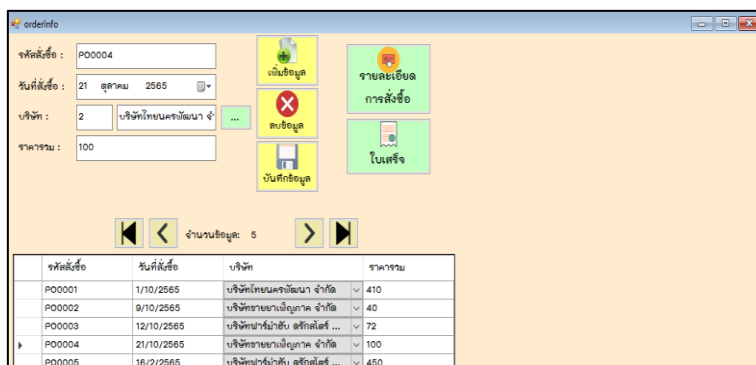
orderInfo

รหัสสั่งซื้อ : P00004

วันที่สั่งซื้อ : 21 ตุลาคม 2565

บริษัท : 2 บริษัทไทยนครพัฒนา จำ ...

ราคารวม : 100

เพิ่มข้อมูล

ลบข้อมูล

บันทึกข้อมูล

รายละเอียดการสั่งซื้อ

ใบเสร็จ

จำนวนข้อมูล: 5

| | รหัสสั่งซื้อ | วันที่สั่งซื้อ | บริษัท | ราคารวม |
|---|---|---|---|---|
| | P00001 | 1/10/2565 | บริษัทไทยนครพัฒนา จำกัด | 410 |
| | P00002 | 9/10/2565 | บริษัทขายยาเพ็ญภาค จำกัด | 40 |
| | P00003 | 12/10/2565 | บริษัทฟาร์ม่ายิบ สรัทสไลร์ ... | 72 |
| ▸ | P00004 | 21/10/2565 | บริษัทขายยาเพ็ญภาค จำกัด | 100 |
| | P00005 | 16/2/2565 | บริษัทฟาร์ม่ายิบ สรัทสไลร์ ... | 450 |